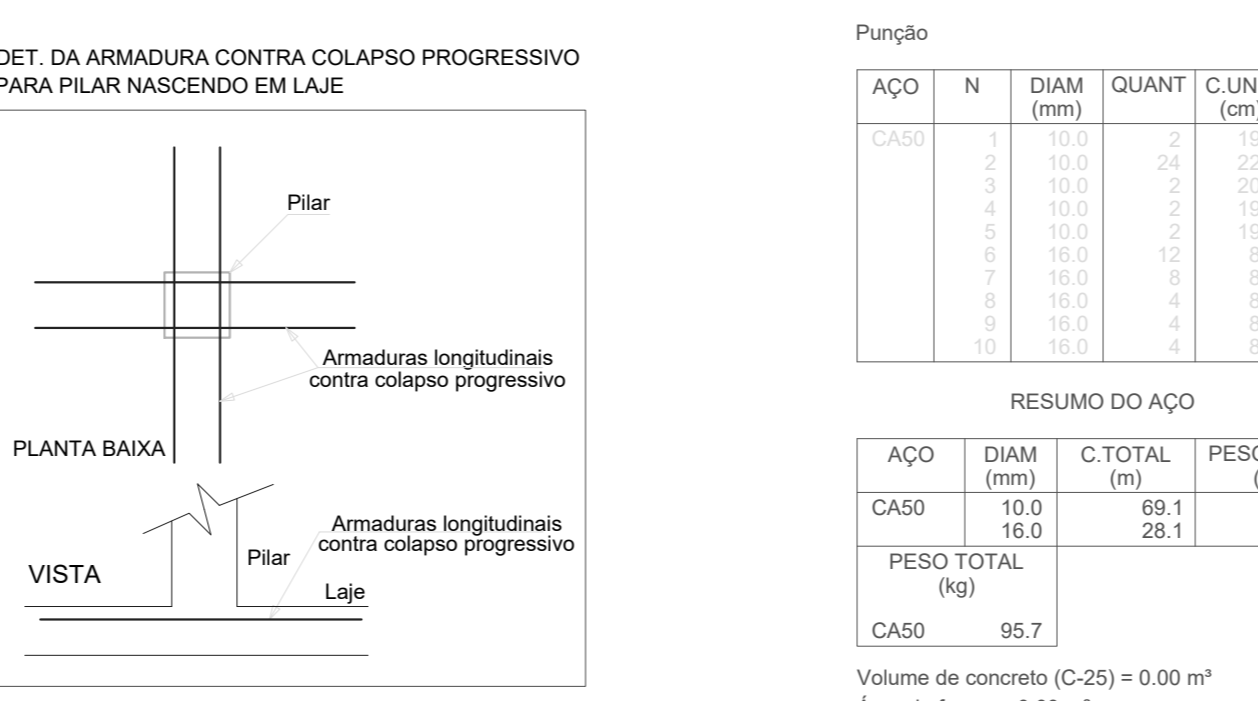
DET. DA ARMADURA CONTRA COLAPSO PROGRESSIVO
PARA PILAR NASCENDO EM LAJE

Pilar

Armaduras longitudinais contra colapso progressivo

PLANTA BAIXA

Armaduras longitudinais contra colapso progressivo

Pilar

VISTA

Laje

Punção

| AÇO | N | DIAM (mm) | QUANT | C.UN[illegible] (cm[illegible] |
|---|---|---|---|---|
| CA50 | 1 | 10.0 | 2 | 19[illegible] |
| | 2 | 10.0 | 24 | 22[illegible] |
| | 3 | 10.0 | 2 | 20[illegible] |
| | 4 | 10.0 | 2 | 19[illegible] |
| | 5 | 10.0 | 2 | 19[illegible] |
| | 6 | 16.0 | 12 | 8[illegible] |
| | 7 | 16.0 | 8 | 8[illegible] |
| | 8 | 16.0 | 4 | 8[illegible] |
| | 9 | 16.0 | 4 | 8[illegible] |
| | 10 | 16.0 | 4 | 8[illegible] |

RESUMO DO AÇO

| AÇO | DIAM (mm) | C.TOTAL (m) | PES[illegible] ([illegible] |
|---|---|---|---|
| CA50 | 10.0 | 69.1 | |
| | 16.0 | 28.1 | |

| PESO TOTAL (kg) | |
|---|---|
| CA50 | 95.7 |

Volume de concreto (C-25) = 0.00 m³
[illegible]